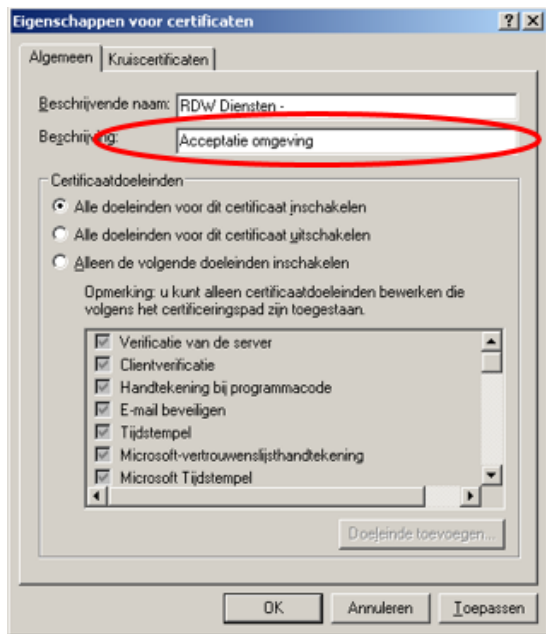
Eigenschappen voor certificaten

?

Algemeen | Kruiscertificaten

Beschrijvende naam: RDW Diensten -

Beschrijving: Acceptatie omgeving

Certificaatdoeleinden

Alle doeleinden voor dit certificaat inschakelen

Alle doeleinden voor dit certificaat uitschakelen

Alleen de volgende doeleinden inschakelen

Opmerking: u kunt alleen certificaatdoeleinden bewerken die volgens het certificeringspad zijn toegestaan.

Verificatie van de server
Clientverificatie
Handtekening bij programmacode
E-mail beveiligen
Tijdstempel
Microsoft-vertrouwenslijsthandtekening
Microsoft Tijdstempel

Doeleinde toevoegen...

OK | Annuleren | Toepassen